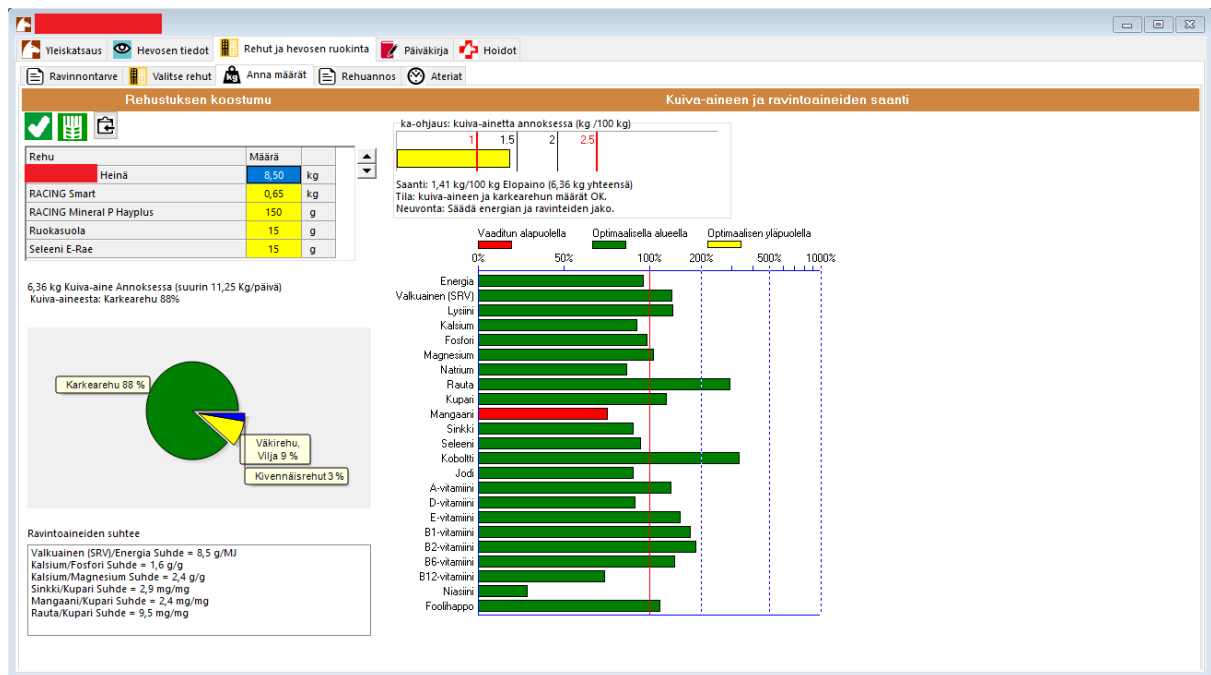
Yleiskatsaus | Hevosen tiedot | Rehut ja hevosen ruokinta | Päiväkirja | Hoidot

Ravinnontarve | Valitse rehut | Anna määrät | Rehuannos | Ateriat

Rehustuksen koostumu

Kuiva-aineen ja ravintoaineiden saanti

| Rehu | Määrä | |
|---|---|---|
| Heinä | 8,50 | kg |
| RACING Smart | 0,65 | kg |
| RACING Mineral P Hayplus | 150 | g |
| Ruokasuola | 15 | g |
| Seleeni E-Rae | 15 | g |

6,36 kg Kuiva-aine Annoksessa (suurin 11,25 Kg/päivä)
Kuiva-aineesta: Karkearehu 88%

Karkearehu 88 %
Väkirehu, Vilja 9 %
Kivennäisrehut 3 %

Ravintoaineiden suhtee

Valkuainen (SRV)/Energia Suhde = 8,5 g/MJ
Kalsium/Fosfori Suhde = 1,6 g/g
Kalsium/Magnesium Suhde = 2,4 g/g
Sinkki/Kupari Suhde = 2,9 mg/mg
Mangaani/Kupari Suhde = 2,4 mg/mg
Rauta/Kupari Suhde = 9,5 mg/mg

ka-ohjaus: kuiva-ainetta annoksessa (kg /100 kg)
1 1.5 2 2.5

Saanti: 1,41 kg/100 kg Elopaino (6,36 kg yhteensä)
Tila: kuiva-aineen ja karkearehun määrät OK.
Neuvonta: Säädä energian ja ravinteiden jako.

Vaaditun alapuolella Optimaalisella alueella Optimaalisen yläpuolella

0% 50% 100% 200% 500% 1000%

Energia
Valkuainen (SRV)
Lysiini
Kalsium
Fosfori
Magnesium
Natrium
Rauta
Kupari
Mangaani
Sinkki
Seleeni
Koboltti
Jodi
A-vitamiini
D-vitamiini
E-vitamiini
B1-vitamiini
B2-vitamiini
B6-vitamiini
B12-vitamiini
Niasiini
Foolihappo